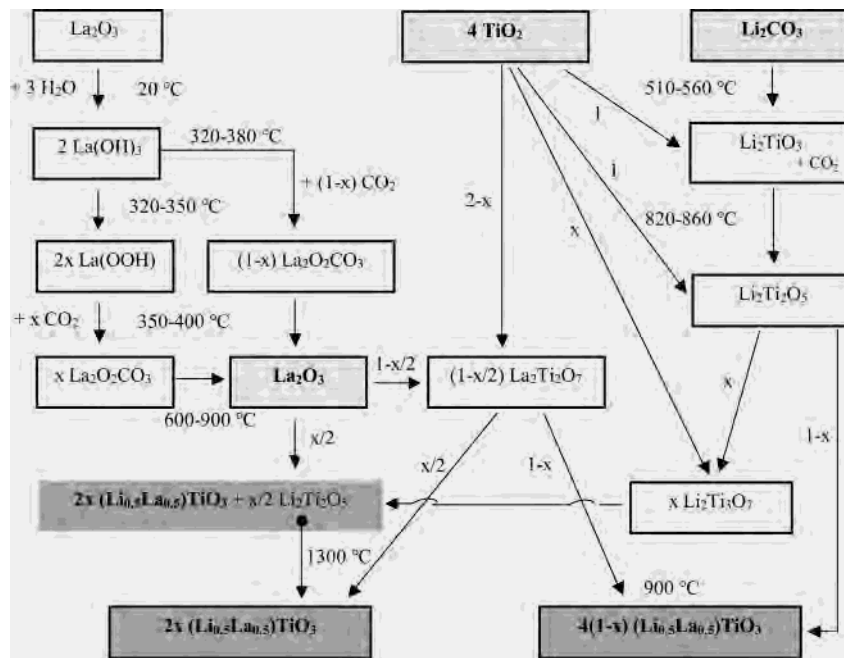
$La_2O_3$

$+ 3 H_2O$ 20 °C

$2 La(OH)_3$ 320-380 °C

$+ (1-x) CO_2$

320-350 °C

$2x La(OOH)$

$(1-x) La_2O_2CO_3$

$+ x CO_2$ 350-400 °C

$x La_2O_2CO_3$

$La_2O_3$

600-900 °C

1-x/2

$(1-x/2) La_2Ti_2O_7$

x/2

$4 TiO_2$

2-x

1

1

x

$Li_2CO_3$

510-560 °C

$Li_2TiO_3$ $+ CO_2$

820-860 °C

$Li_2Ti_2O_5$

x

1-x

x/2

1-x

$2x (Li_{0,5}La_{0,5})TiO_3 + x/2 Li_2Ti_2O_5$

$x Li_2Ti_3O_7$

1300 °C

900 °C

$2x (Li_{0,5}La_{0,5})TiO_3$

$4(1-x) (Li_{0,5}La_{0,5})TiO_3$